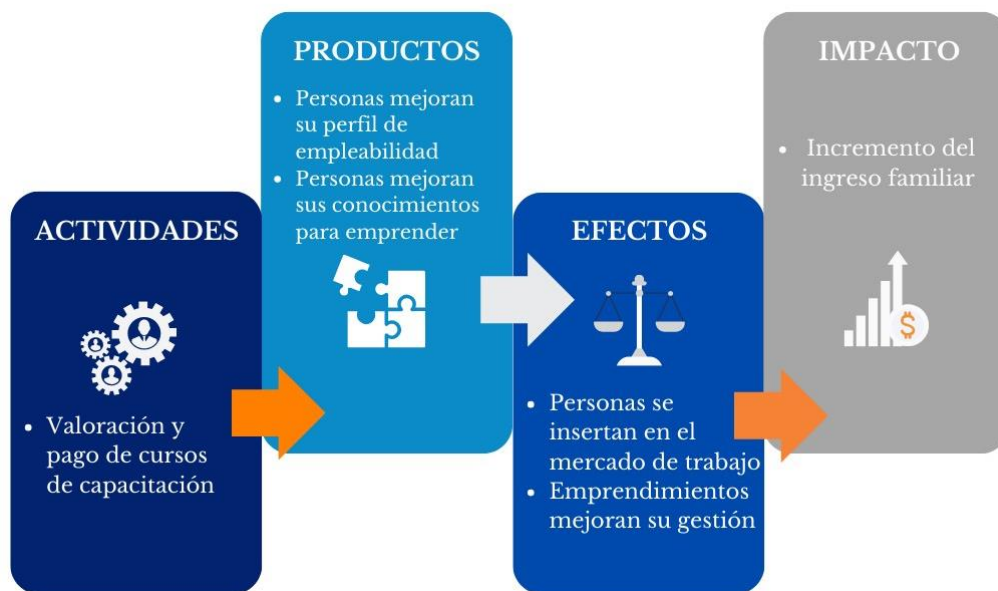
ACTIVIDADES

• Valoración y pago de cursos de capacitación

PRODUCTOS

• Personas mejoran su perfil de empleabilidad
• Personas mejoran sus conocimientos para emprender

EFECTOS

• Personas se insertan en el mercado de trabajo
• Emprendimientos mejoran su gestión

IMPACTO

• Incremento del ingreso familiar

$